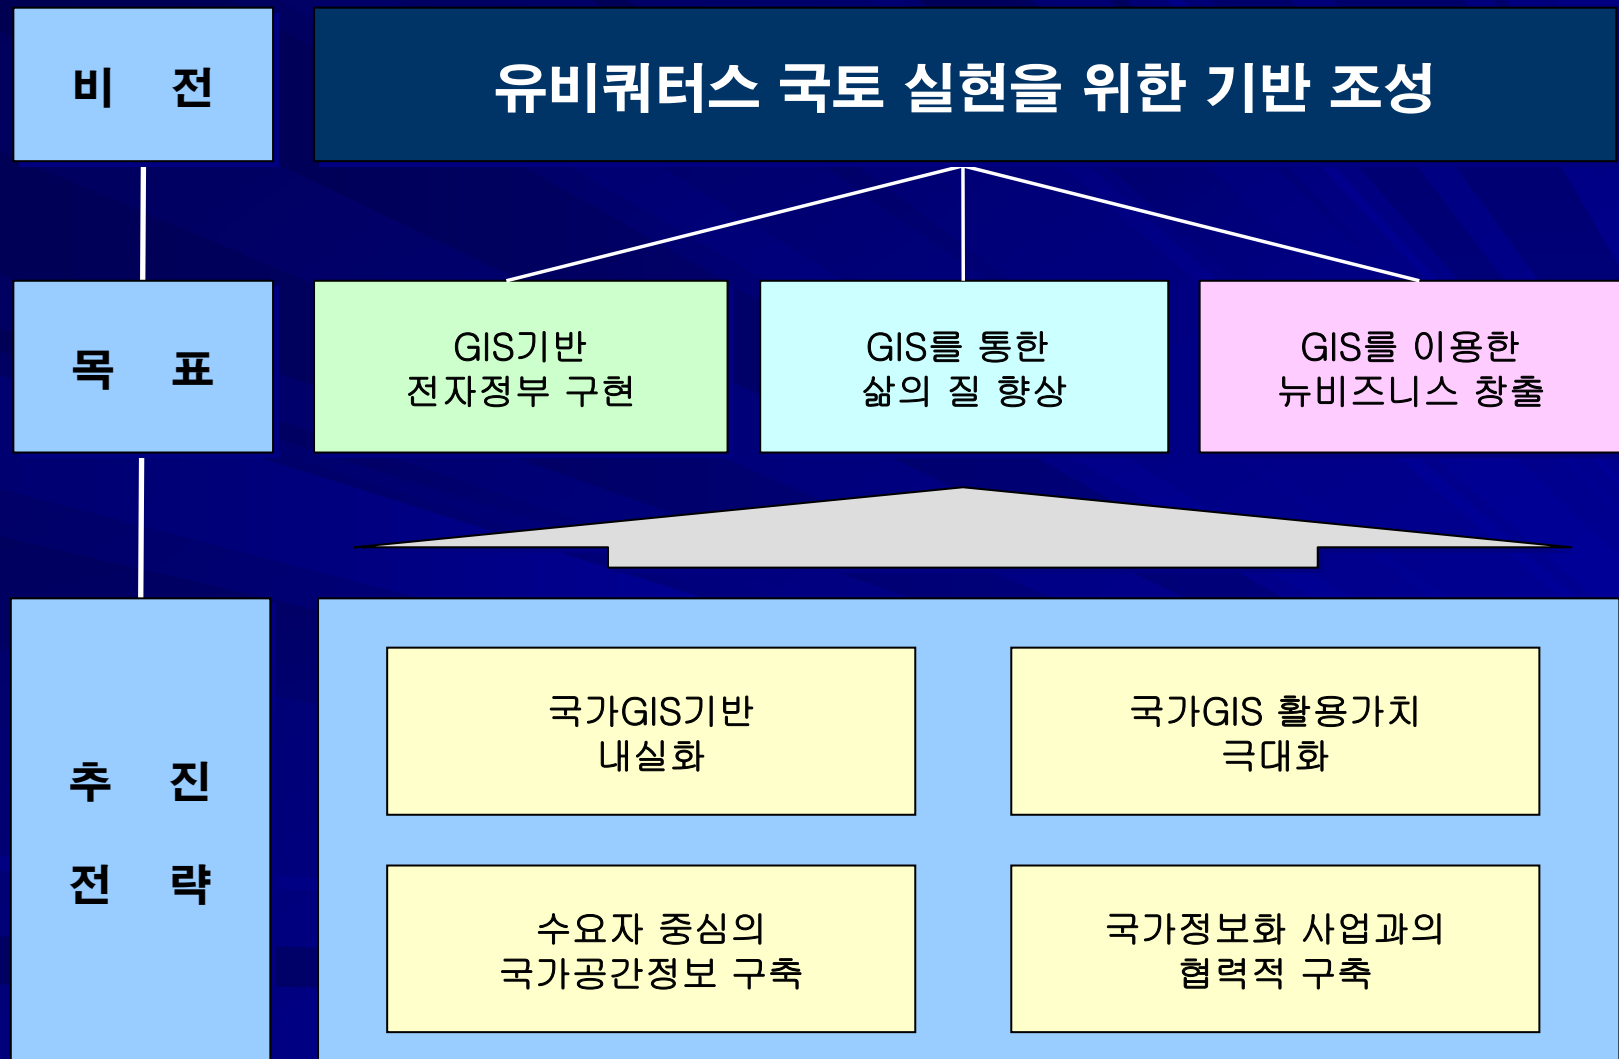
비 전

유비쿼터스 국토 실현을 위한 기반 조성

목 표

GIS기반
전자정부 구현

GIS를 통한
삶의 질 향상

GIS를 이용한
뉴비즈니스 창출

추 진
전 략

국가GIS기반
내실화

국가GIS 활용가치
극대화

수요자 중심의
국가공간정보 구축

국가정보화 사업과의
협력적 구축